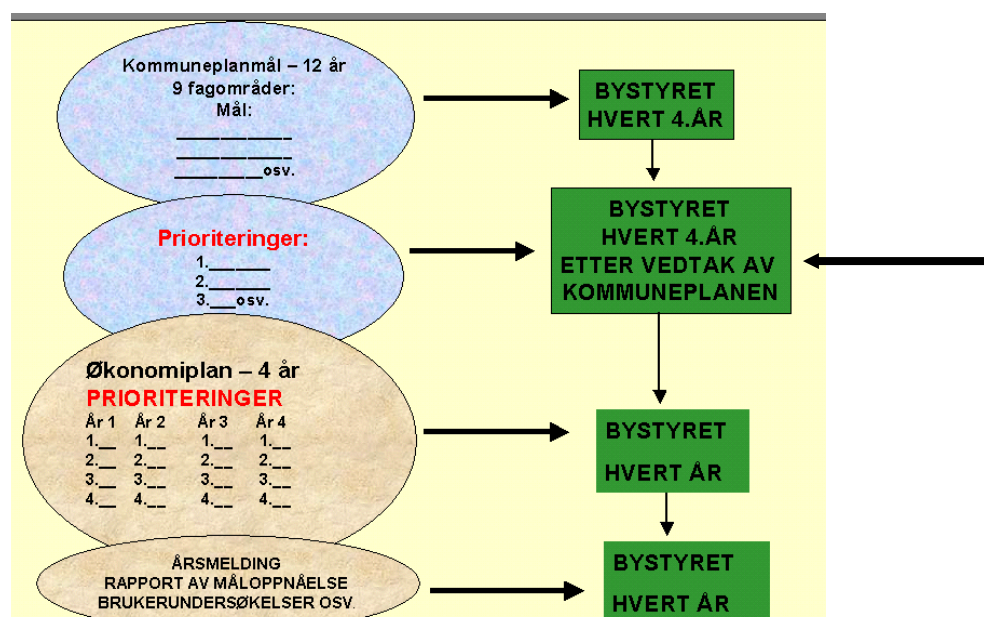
Kommuneplanmål – 12 år
9 fagområder:
Mål:
___________
___________
________osv.

BYSTYRET
HVERT 4.ÅR

Prioriteringer:
1.______
2.______
3.___osv.

BYSTYRET
HVERT 4.ÅR
ETTER VEDTAK AV
KOMMUNEPLANEN

Økonomiplan – 4 år
PRIORITERINGER

| År 1 | År 2 | År 3 | År 4 |
|---|---|---|---|
| 1.__ | 1.__ | 1.__ | 1.__ |
| 2.__ | 2.__ | 2.__ | 2.__ |
| 3.__ | 3.__ | 3.__ | 3.__ |
| 4.__ | 4.__ | 4.__ | 4.__ |

BYSTYRET
HVERT ÅR

ÅRSMELDING
RAPPORT AV MÅLOPPNÅELSE
BRUKERUNDERSØKELSER OSV.

BYSTYRET
HVERT ÅR